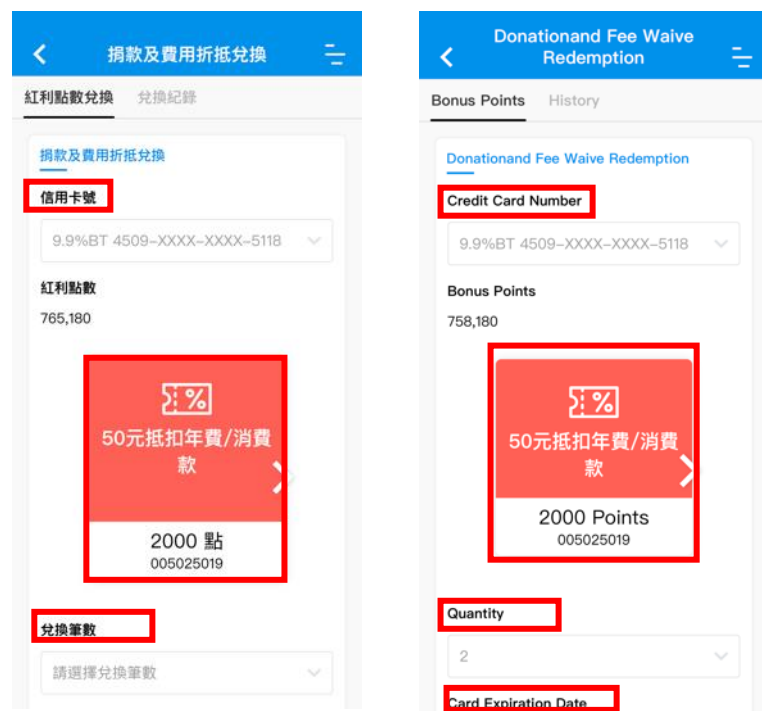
捐款及費用折抵兌換

紅利點數兌換 兌換紀錄

捐款及費用折抵兌換

信用卡號

9.9%BT 4509-XXXX-XXXX-5118

紅利點數

765,180

50元抵扣年費/消費款

2000 點
005025019

兌換筆數

請選擇兌換筆數

Donationand Fee Waive Redemption

Bonus Points History

Donationand Fee Waive Redemption

Credit Card Number

9.9%BT 4509-XXXX-XXXX-5118

Bonus Points

758,180

50元抵扣年費/消費款

2000 Points
005025019

Quantity

2

Card Expiration Date